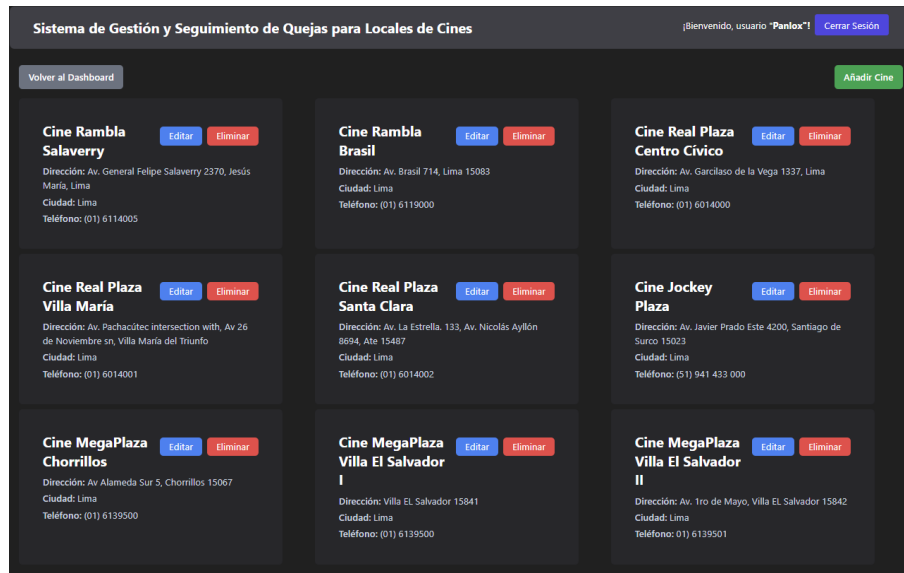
Sistema de Gestión y Seguimiento de Quejas para Locales de Cines

¡Bienvenido, usuario "Panlox"! Cerrar Sesión

Volver al Dashboard

Añadir Cine

Cine Rambla Salaverry
Editar Eliminar
Dirección: Av. General Felipe Salaverry 2370, Jesús María, Lima
Ciudad: Lima
Teléfono: (01) 6114005

Cine Rambla Brasil
Editar Eliminar
Dirección: Av. Brasil 714, Lima 15083
Ciudad: Lima
Teléfono: (01) 6119000

Cine Real Plaza Centro Cívico
Editar Eliminar
Dirección: Av. Garcilaso de la Vega 1337, Lima
Ciudad: Lima
Teléfono: (01) 6014000

Cine Real Plaza Villa María
Editar Eliminar
Dirección: Av. Pachacútec intersection with, Av 26 de Noviembre sn, Villa María del Triunfo
Ciudad: Lima
Teléfono: (01) 6014001

Cine Real Plaza Santa Clara
Editar Eliminar
Dirección: Av. La Estrella. 133, Av. Nicolás Ayllón 8694, Ate 15487
Ciudad: Lima
Teléfono: (01) 6014002

Cine Jockey Plaza
Editar Eliminar
Dirección: Av. Javier Prado Este 4200, Santiago de Surco 15023
Ciudad: Lima
Teléfono: (51) 941 433 000

Cine MegaPlaza Chorrillos
Editar Eliminar
Dirección: Av Alameda Sur 5, Chorrillos 15067
Ciudad: Lima
Teléfono: (01) 6139500

Cine MegaPlaza Villa El Salvador I
Editar Eliminar
Dirección: Villa EL Salvador 15841
Ciudad: Lima
Teléfono: (01) 6139500

Cine MegaPlaza Villa El Salvador II
Editar Eliminar
Dirección: Av. 1ro de Mayo, Villa EL Salvador 15842
Ciudad: Lima
Teléfono: 01) 6139501